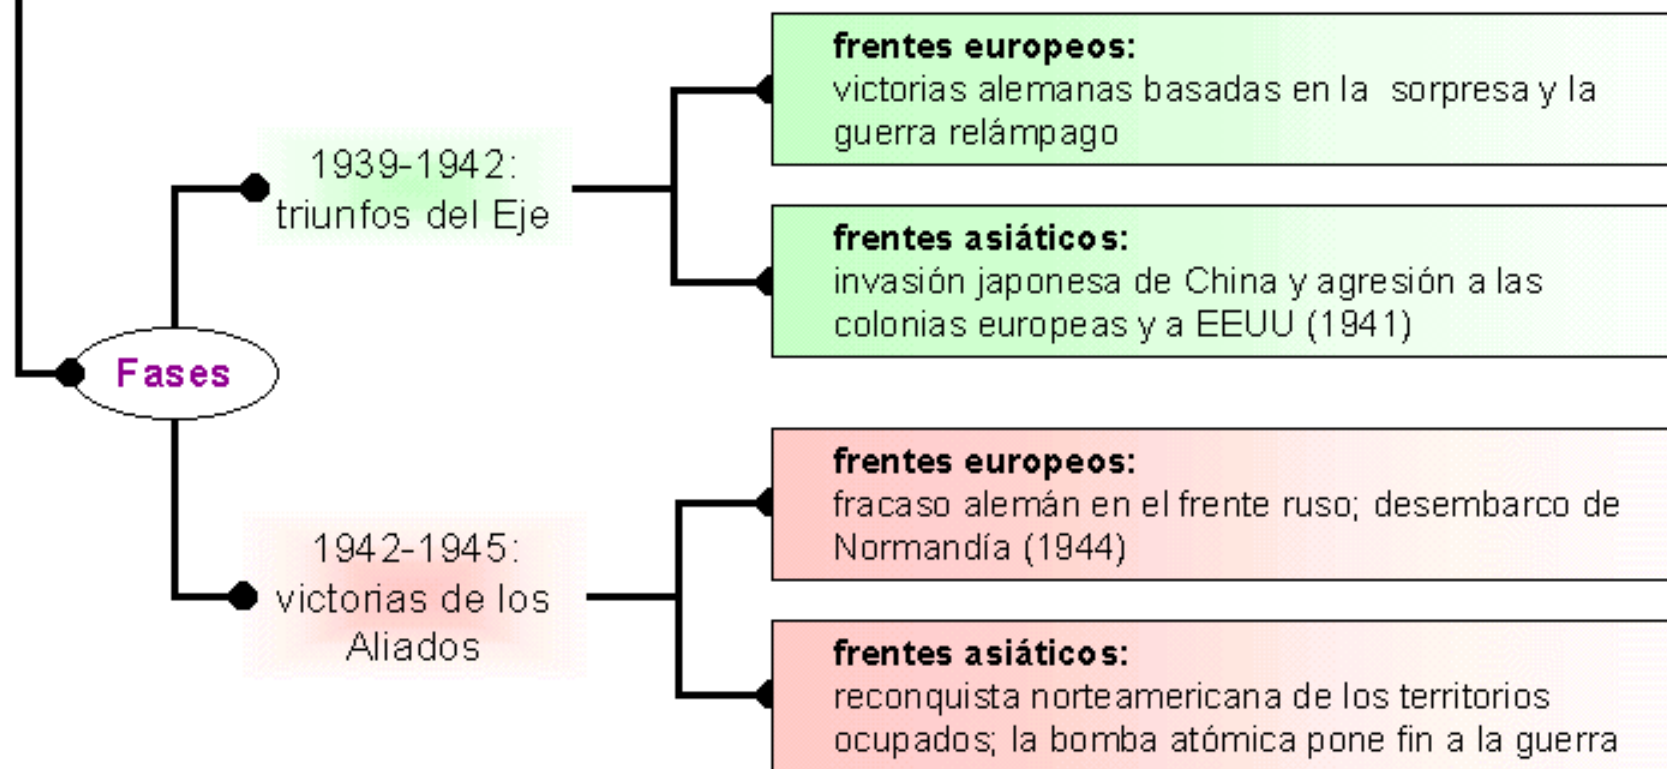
Fases

1939-1942: triunfos del Eje

frentes europeos:
victorias alemanas basadas en la sorpresa y la guerra relámpago

frentes asiáticos:
invasión japonesa de China y agresión a las colonias europeas y a EEUU (1941)

1942-1945: victorias de los Aliados

frentes europeos:
fracaso alemán en el frente ruso; desembarco de Normandía (1944)

frentes asiáticos:
reconquista norteamericana de los territorios ocupados; la bomba atómica pone fin a la guerra